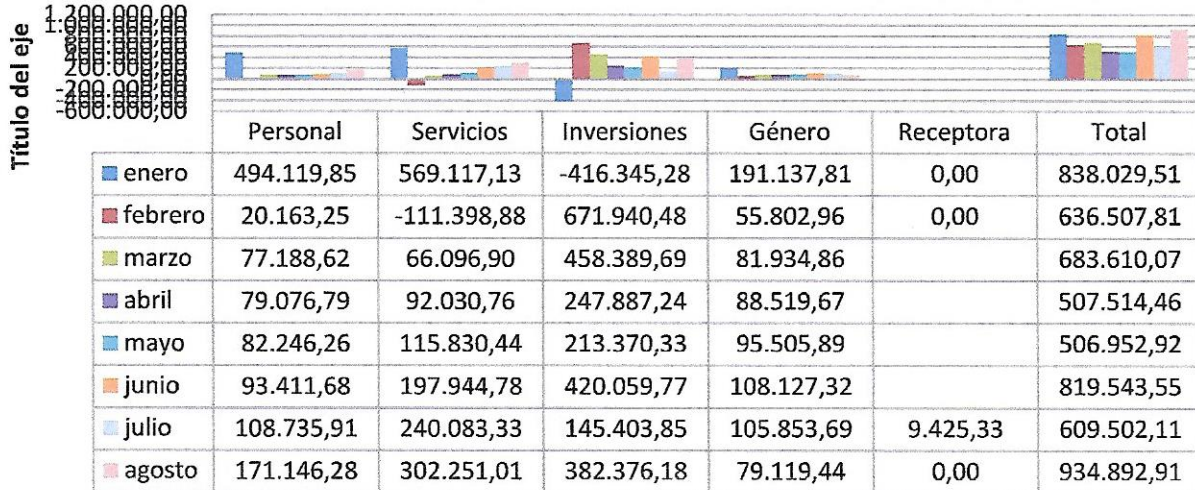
Título del eje

1.200.000,00
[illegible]
200.000,00
-200.000,00
-600.000,00

| | Personal | Servicios | Inversiones | Género | Receptora | Total |
|---|---|---|---|---|---|---|
| enero | 494.119,85 | 569.117,13 | -416.345,28 | 191.137,81 | 0,00 | 838.029,51 |
| febrero | 20.163,25 | -111.398,88 | 671.940,48 | 55.802,96 | 0,00 | 636.507,81 |
| marzo | 77.188,62 | 66.096,90 | 458.389,69 | 81.934,86 | | 683.610,07 |
| abril | 79.076,79 | 92.030,76 | 247.887,24 | 88.519,67 | | 507.514,46 |
| mayo | 82.246,26 | 115.830,44 | 213.370,33 | 95.505,89 | | 506.952,92 |
| junio | 93.411,68 | 197.944,78 | 420.059,77 | 108.127,32 | | 819.543,55 |
| julio | 108.735,91 | 240.083,33 | 145.403,85 | 105.853,69 | 9.425,33 | 609.502,11 |
| agosto | 171.146,28 | 302.251,01 | 382.376,18 | 79.119,44 | 0,00 | 934.892,91 |